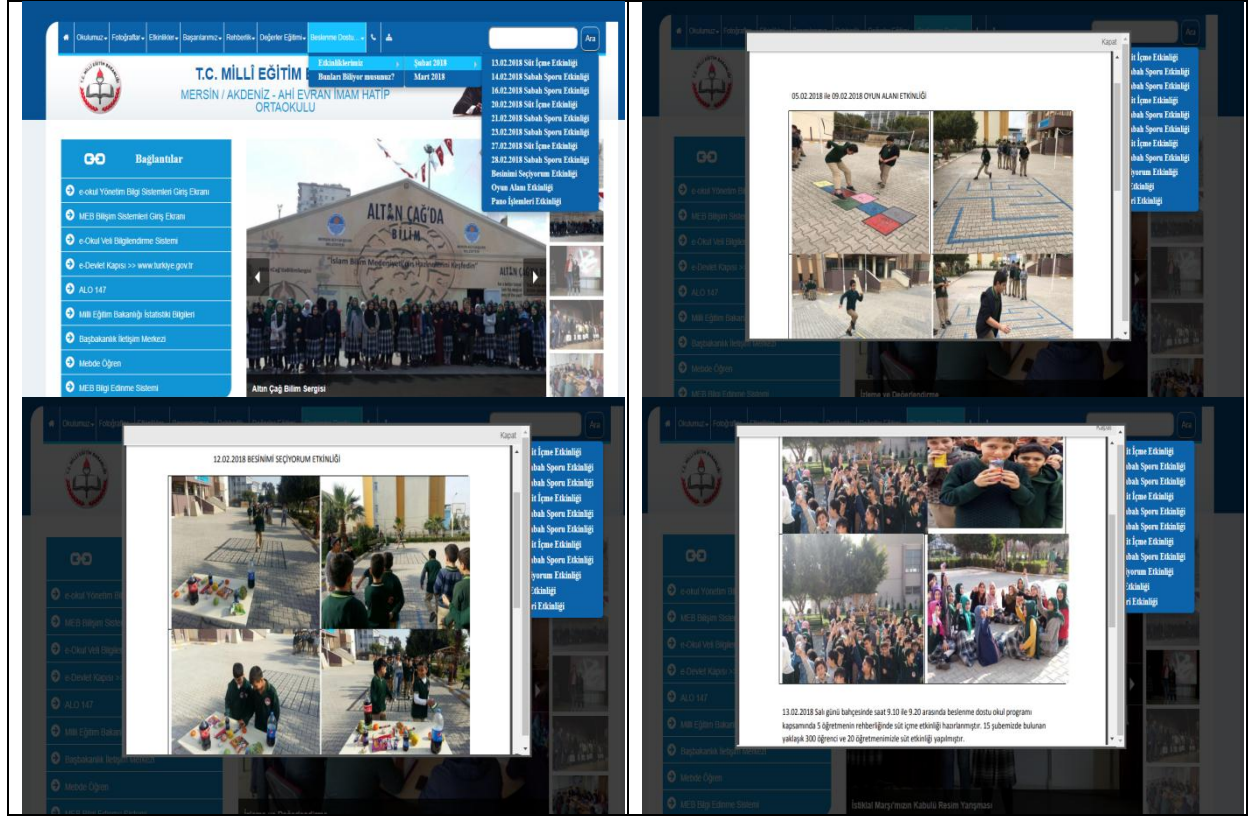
Okulumuz Fotoğraflar Etkinlikler Başarılarımız Rehberlik Değerler Eğitimi Beslenme Dostu Ara

T.C. MİLLİ EĞİTİM B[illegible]
MERSİN / AKDENİZ - AHİ EVRAN İMAM HATİP ORTAOKULU

Etkinliklerimiz
Bunları Biliyor musunuz?
Şubat 2018
Mart 2018

13.02.2018 Süt İçme Etkinliği
14.02.2018 Sabah Sporu Etkinliği
16.02.2018 Sabah Sporu Etkinliği
20.02.2018 Süt İçme Etkinliği
21.02.2018 Sabah Sporu Etkinliği
23.02.2018 Sabah Sporu Etkinliği
27.02.2018 Süt İçme Etkinliği
28.02.2018 Sabah Sporu Etkinliği
Besinimi Seçiyorum Etkinliği
Oyun Alanı Etkinliği
Pano İşlemleri Etkinliği

Bağlantılar
e-okul Yönetim Bilgi Sistemleri Giriş Ekranı
MEB Bilişim Sistemleri Giriş Ekranı
e-Okul Veli Bilgilendirme Sistemi
e-Devlet Kapısı >> www.turkiye.gov.tr
ALO 147
Milli Eğitim Bakanlığı İstatistiki Bilgileri
Başbakanlık İletişim Merkezi
Mebde Öğren
MEB Bilgi Edinme Sistemi

ALTIN ÇAĞ'DA BİLİM
"İslam Bilim Medeniyeti'nin Hazineleri Keşfedin"
Altın Çağ Bilim Sergisi

Kapat
05.02.2018 ile 09.02.2018 OYUN ALANI ETKİNLİĞİ

Kapat
12.02.2018 BESİNİMİ SEÇİYORUM ETKİNLİĞİ

Kapat
13.02.2018 Salı günü bahçesinde saat 9.10 ile 9.20 arasında beslenme dostu okul programı kapsamında 5 öğretmenin rehberliğinde süt içme etkinliği hazırlanmıştır. 15 şubemizde bulunan yaklaşık 300 öğrenci ve 20 öğretmenimizle süt etkinliği yapılmıştır.

İstiklal Marşı'mızın Kabulü Resim Yarışması
İstiklal ve Değerlendirme